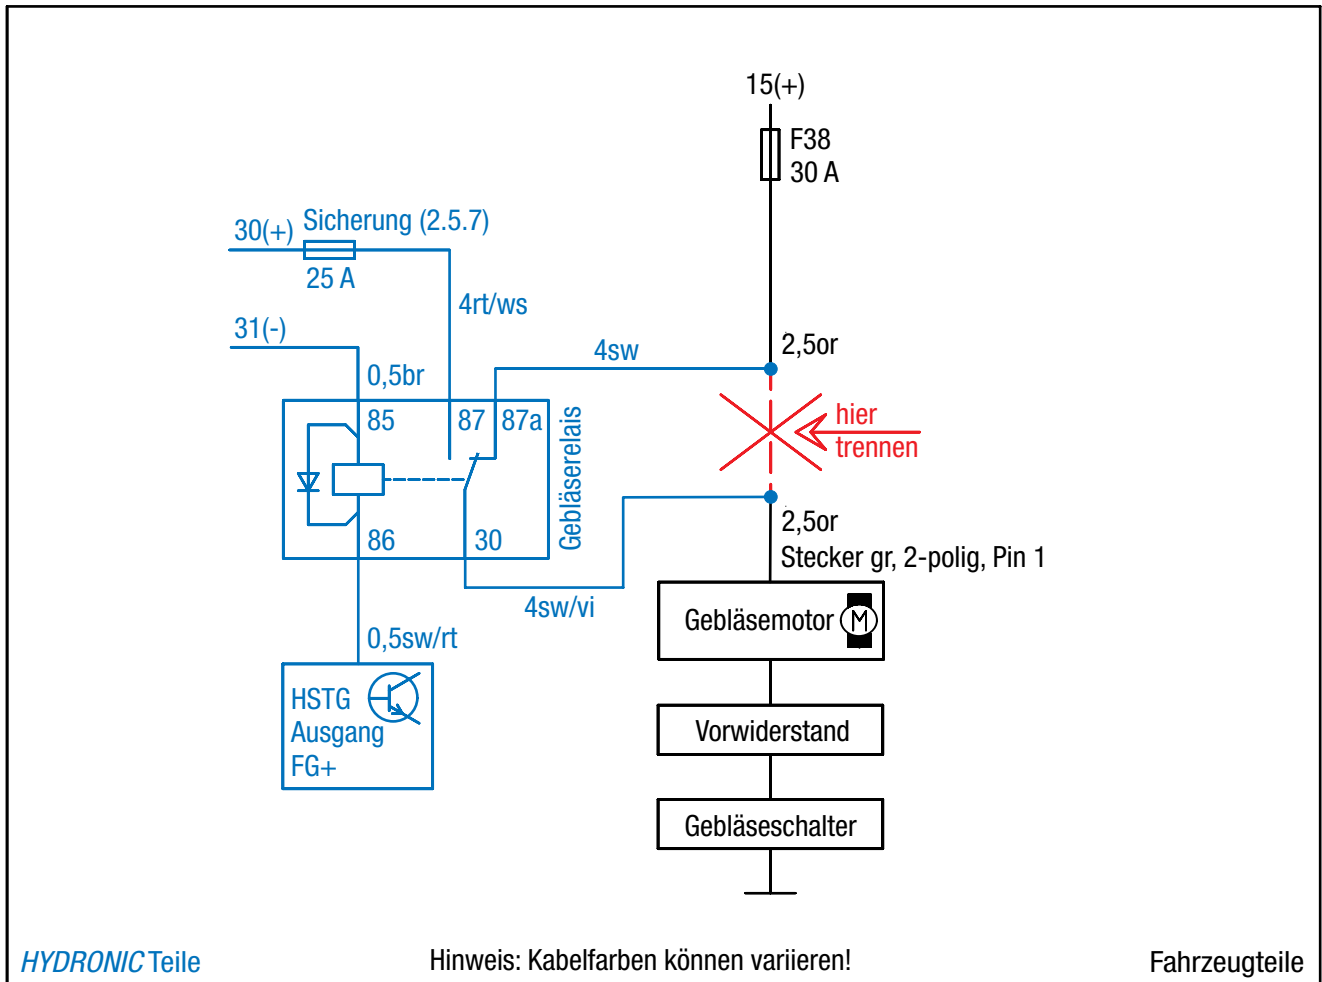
15(+)

F38
30 A

30(+) Sicherung (2.5.7)
25 A

4rt/ws

31(-)

0,5br

4sw

2,5or

85 87 87a

Gebläserelais

hier
trennen

86 30

2,5or
Stecker gr, 2-polig, Pin 1

4sw/vi

Gebläsemotor M

0,5sw/rt

HSTG
Ausgang
FG+

Vorwiderstand

Gebläseschalter

HYDRONIC Teile

Hinweis: Kabelfarben können variieren!

Fahrzeugteile